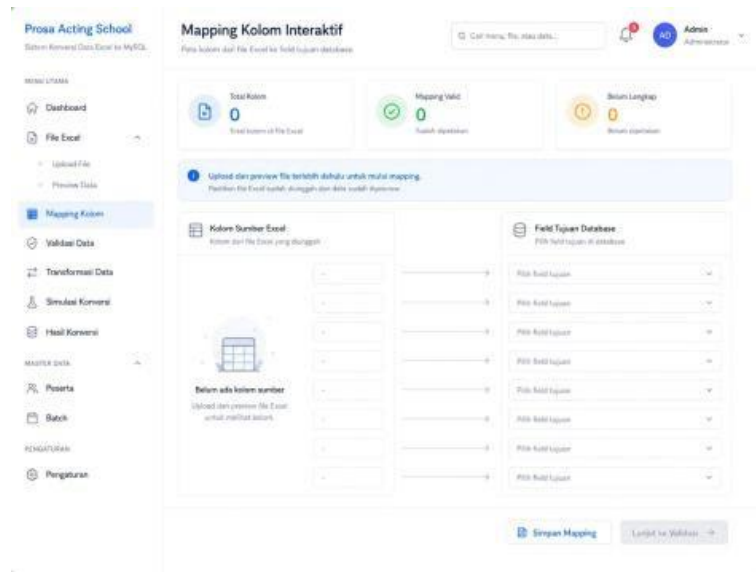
Prosa Acting School
Sistem Konversi Data Excel ke MySQL

MENU UTAMA
Dashboard
File Excel
Upload File
Preview Data
Mapping Kolom
Validasi Data
Transformasi Data
Simulasi Konversi
Hasil Konversi

MASTER DATA
Peserta
Batch

PENGATURAN
Pengaturan

Mapping Kolom Interaktif
Peta kolom dari file Excel ke field tujuan database

Cari menu, file, atau data...

AD Admin Administrator

Total Kolom
0
Total kolom di file Excel

Mapping Valid
0
Sudah dipetakan

Belum Lengkap
0
Belum dipetakan

Upload dan preview file terlebih dahulu untuk mulai mapping.
Pastikan file Excel sudah diunggah dan data sudah diperiksa.

Kolom Sumber Excel
Kolom dari file Excel yang diunggah

Field Tujuan Database
Pilih field tujuan di database

Pilih field tujuan
Pilih field tujuan
Pilih field tujuan
Pilih field tujuan
Pilih field tujuan
Pilih field tujuan
Pilih field tujuan
Pilih field tujuan

Belum ada kolom sumber
Upload dan preview file Excel untuk melihat kolom

Simpan Mapping
Lanjut ke Validasi →